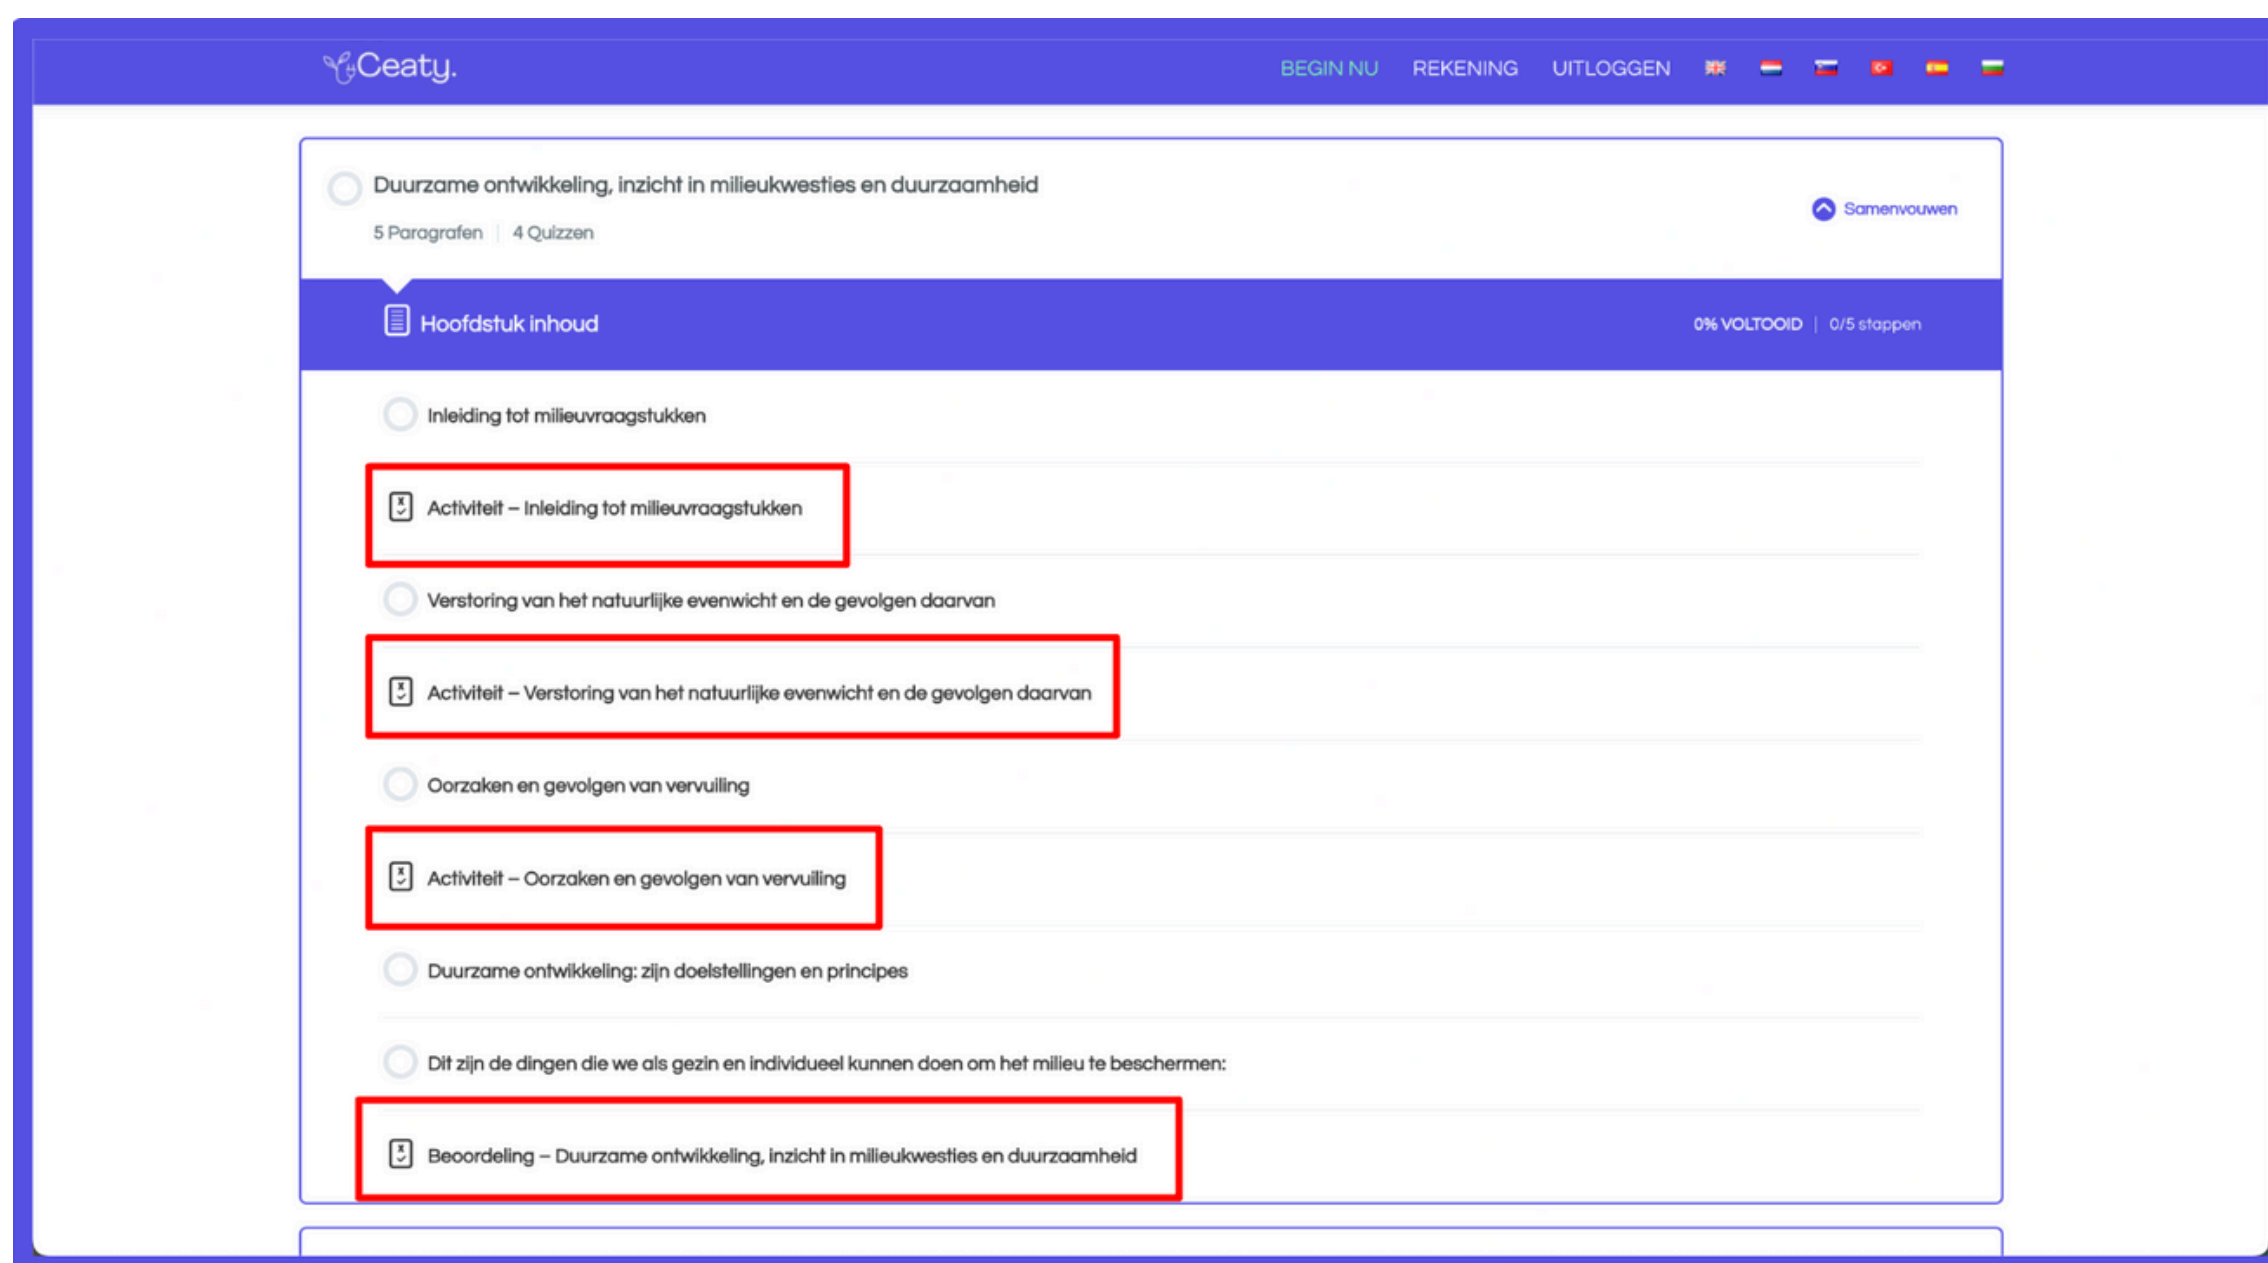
Ceaty.

BEGIN NU REKENING UITLOGGEN

Duurzame ontwikkeling, inzicht in milieukwesties en duurzaamheid

5 Paragrafen | 4 Quizzen

Samenvouwen

Hoofdstuk inhoud

0% VOLTOOID | 0/5 stappen

Inleiding tot milieuvraagstukken

Activiteit – Inleiding tot milieuvraagstukken

Verstoring van het natuurlijke evenwicht en de gevolgen daarvan

Activiteit – Verstoring van het natuurlijke evenwicht en de gevolgen daarvan

Oorzaken en gevolgen van vervuiling

Activiteit – Oorzaken en gevolgen van vervuiling

Duurzame ontwikkeling: zijn doelstellingen en principes

Dit zijn de dingen die we als gezin en individueel kunnen doen om het milieu te beschermen:

Beoordeling – Duurzame ontwikkeling, inzicht in milieukwesties en duurzaamheid